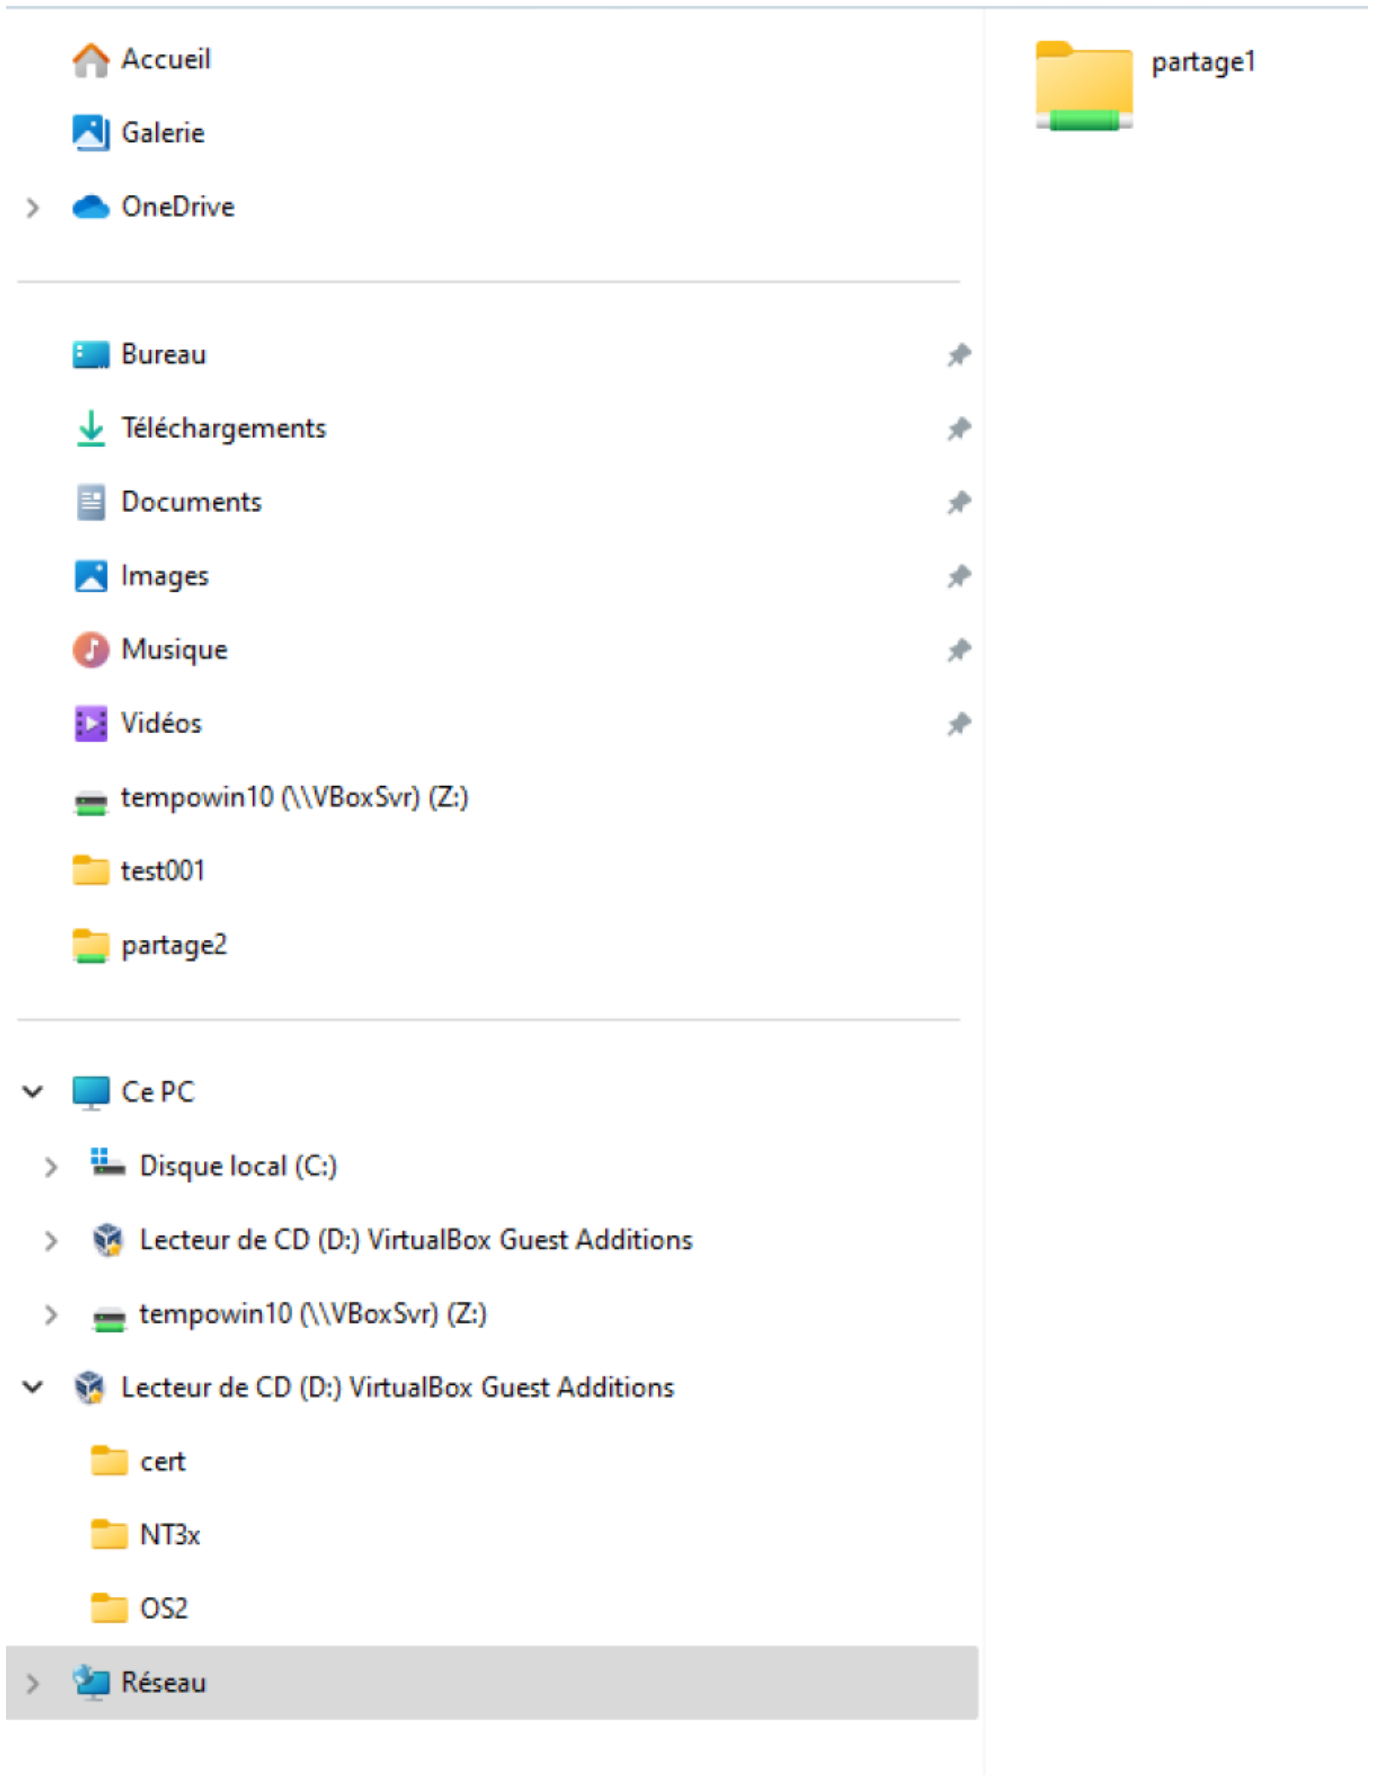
Accueil
Galerie
OneDrive

Bureau
Téléchargements
Documents
Images
Musique
Vidéos
tempowin10 (\\VBoxSvr) (Z:)
test001
partage2

Ce PC
Disque local (C:)
Lecteur de CD (D:) VirtualBox Guest Additions
tempowin10 (\\VBoxSvr) (Z:)
Lecteur de CD (D:) VirtualBox Guest Additions
cert
NT3x
OS2
Réseau

partage1